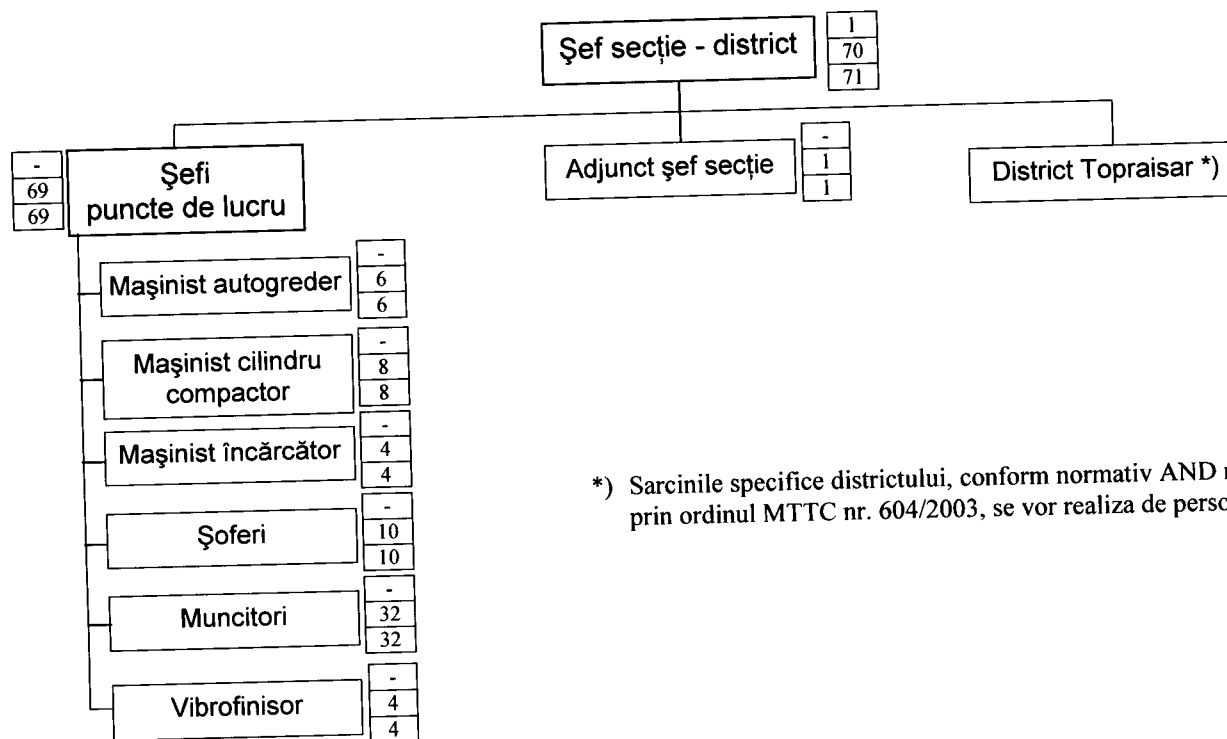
Şef secţie - district
1
70
71

Şefi puncte de lucru
-
69
69

Adjunct şef secţie
-
1
1

District Topraisar *)

Maşinist autogreder
-
6
6

Maşinist cilindru compactor
-
8
8

Maşinist încărcător
-
4
4

Şoferi
-
10
10

Muncitori
-
32
32

Vibrofinisor
-
4
4

*) Sarcinile specifice districtului, conform normativ AND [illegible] prin ordinul MTTC nr. 604/2003, se vor realiza de perso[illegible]